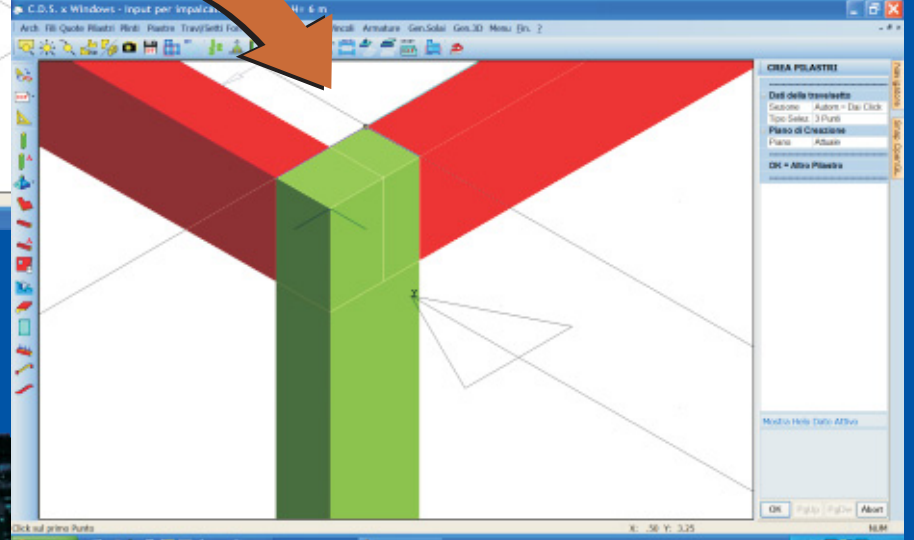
C.D.S. x Windows - Input per impalca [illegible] H= 6 m

Arch Fili Quote Pilastri Plinti Piastre Travi/Setti Fo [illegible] Vincoli Armature Gen.Solai Gen.3D Menu Fin. ?

CREA PILASTRI

Dati della trave/setto

| Sezione | Autom = Dai Click |
|---|---|
| Tipo Selez. | 3 Punti |

Piano di Creazione

| Piano | Attuale |
|---|---|

OK = Altro Pilastro

Mostra Help Dato Attivo

OK PgUp PgDw Abort

Click sul primo Punto

X: .50 Y: 3.25

NUM